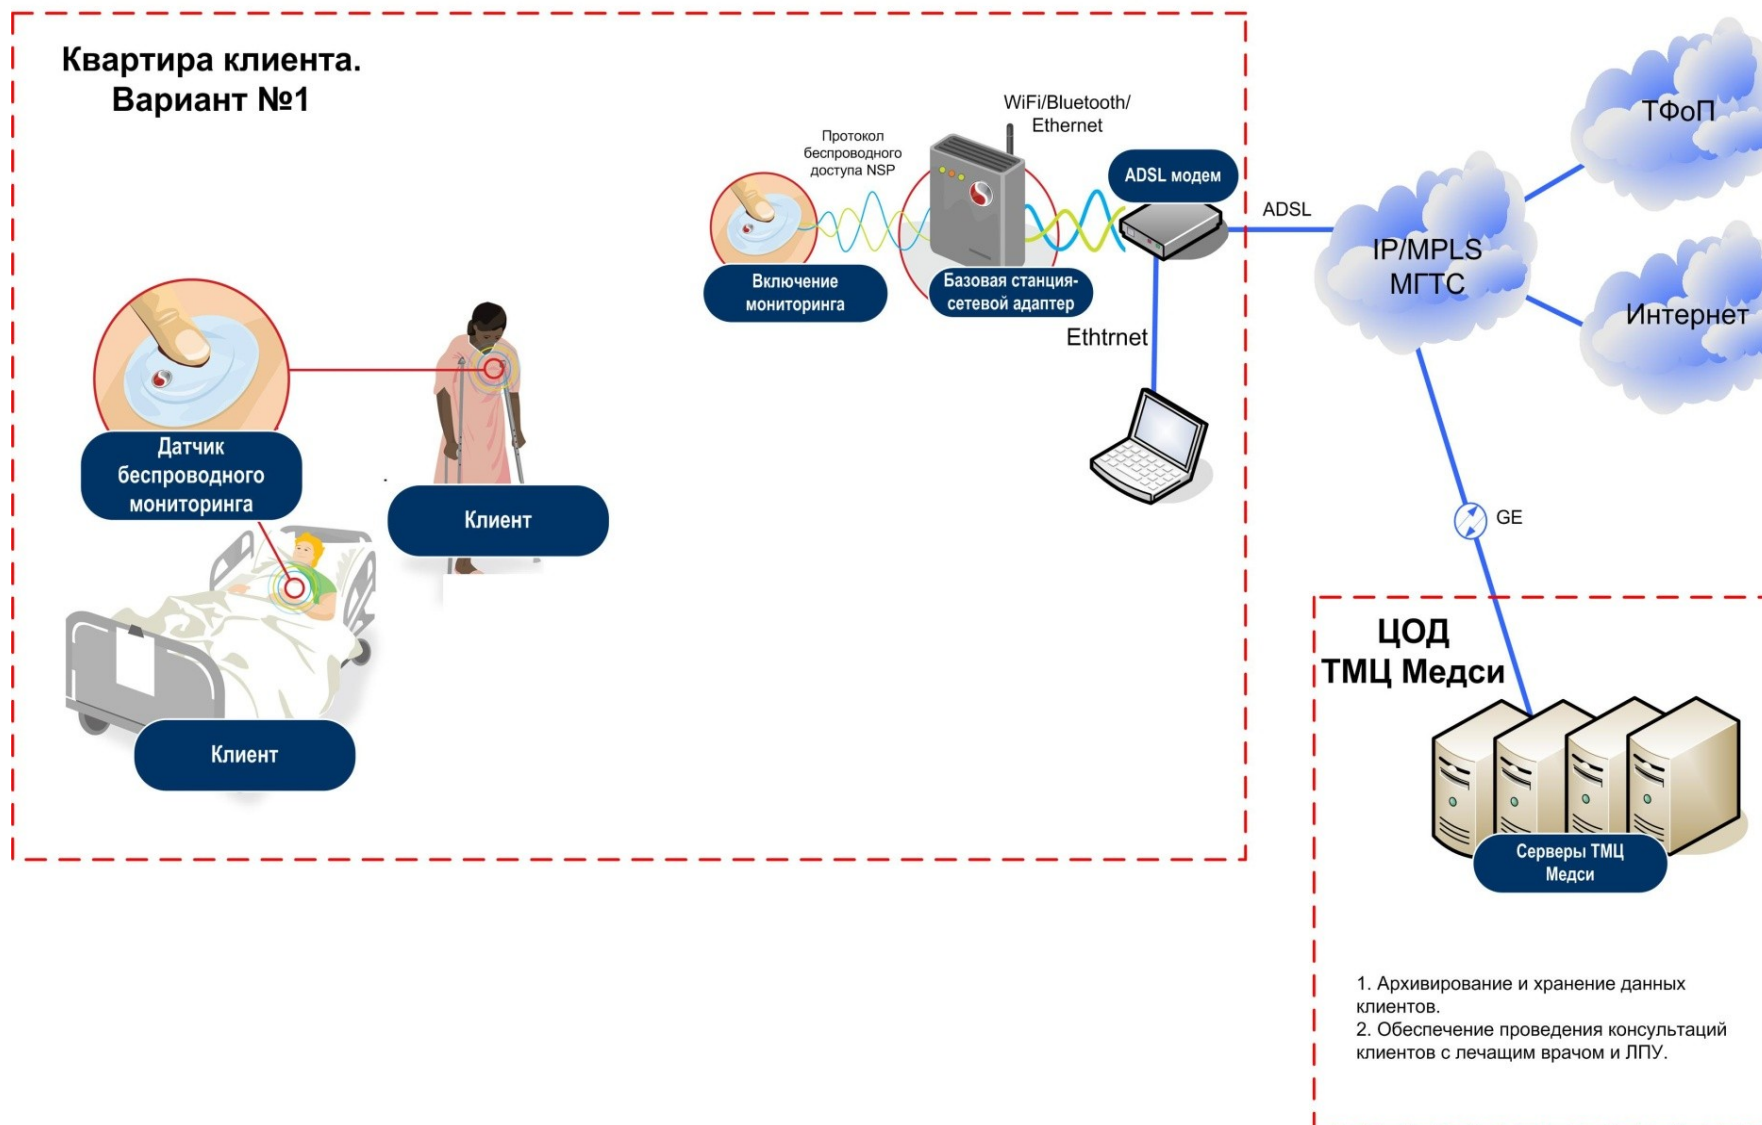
Квартира клиента.
Вариант №1

Протокол беспроводного доступа NSP

WiFi/Bluetooth/ Ethernet

ADSL модем

ADSL

ТФоП

IP/MPLS МГТС

Интернет

Включение мониторинга

Базовая станция-сетевой адаптер

Ethtrnet

Датчик беспроводного мониторинга

Клиент

Клиент

GE

ЦОД
ТМЦ Медси

Серверы ТМЦ Медси

1. Архивирование и хранение данных клиентов.
2. Обеспечение проведения консультаций клиентов с лечащим врачом и ЛПУ.